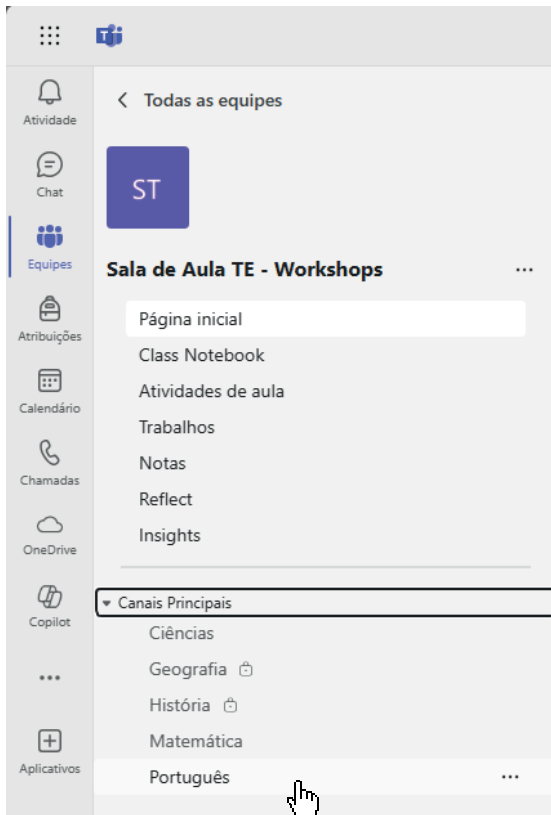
Atividade

Chat

Equipes

Atribuições

Calendário

Chamadas

OneDrive

Copilot

...

Aplicativos

< Todas as equipes

ST

Sala de Aula TE - Workshops ...

Página inicial
Class Notebook
Atividades de aula
Trabalhos
Notas
Reflect
Insights

Canais Principais
Ciências
Geografia
História
Matemática
Português ...